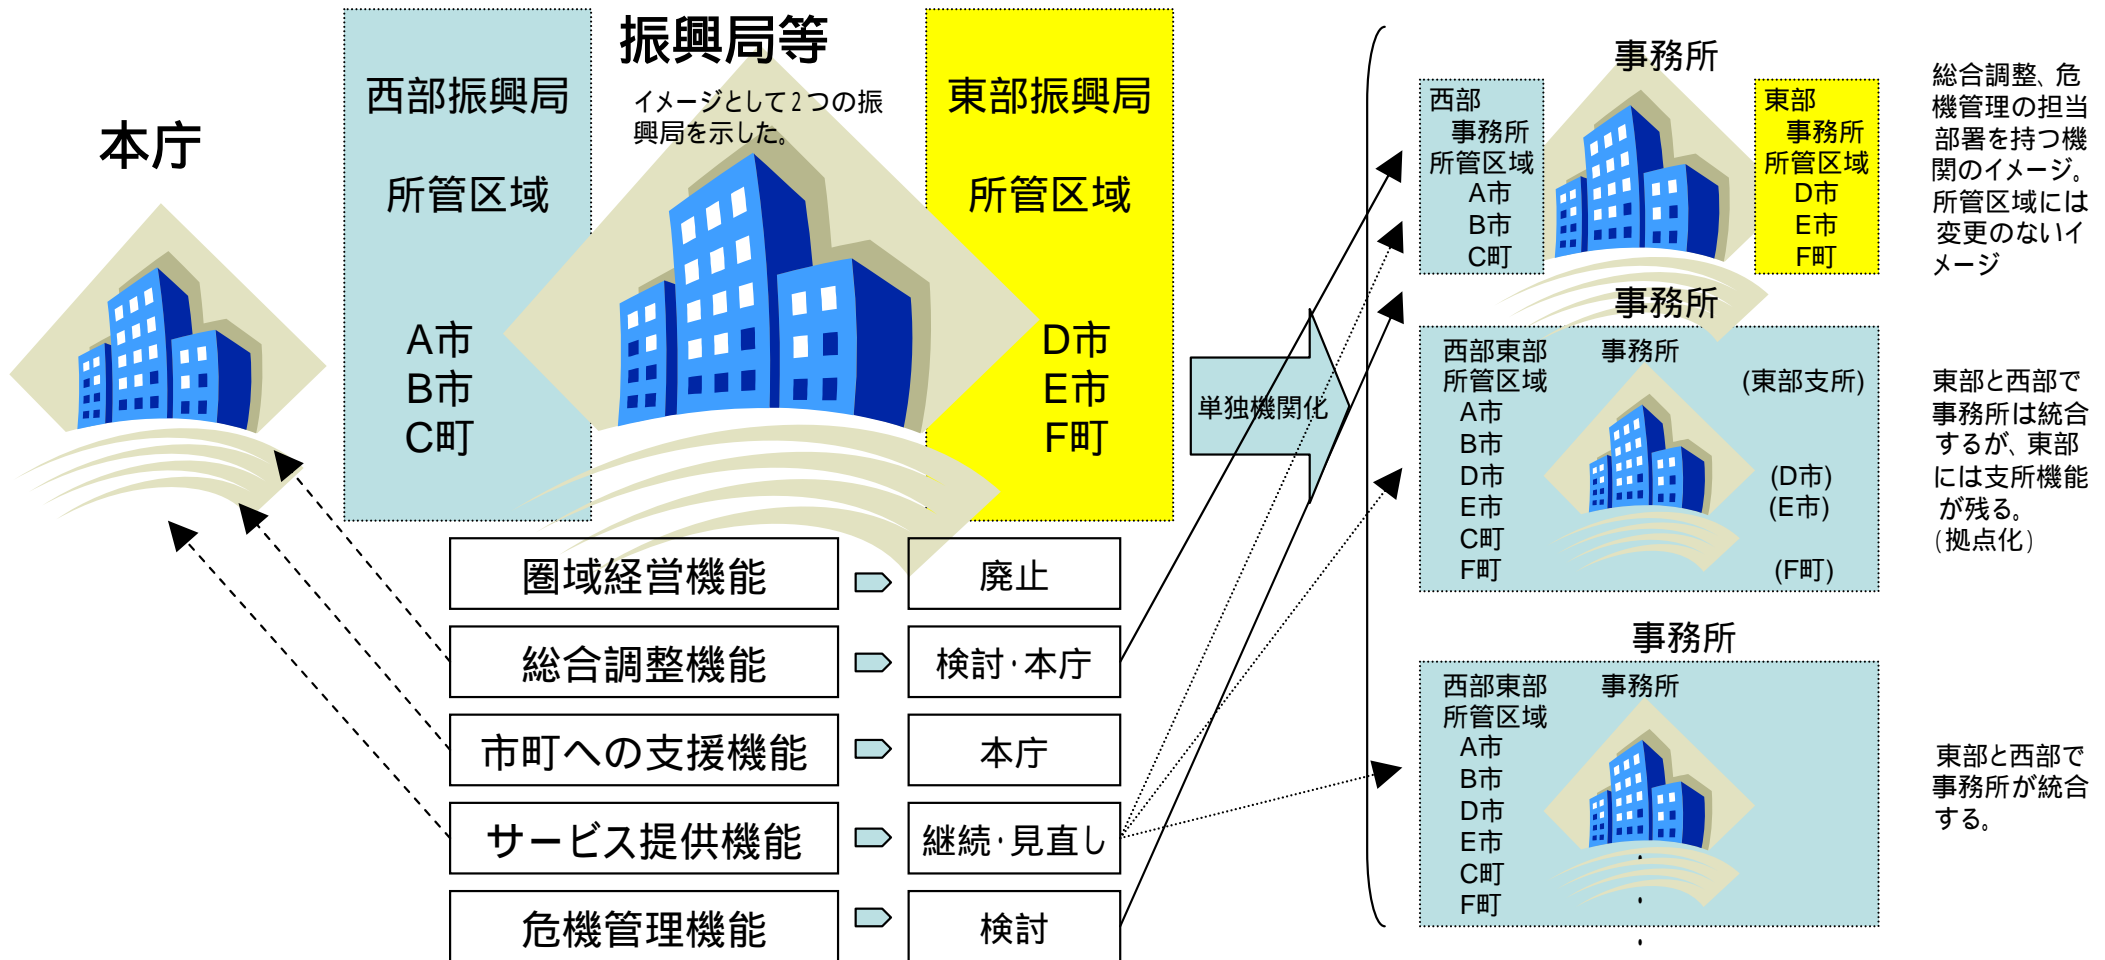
本庁

西部振興局

所管区域

A市
B市
C町

振興局等

イメージとして２つの振興局を示した。

東部振興局

所管区域

D市
E市
F町

単独機関化

| 圏域経営機能 | 廃止 |
|---|---|
| 総合調整機能 | 検討・本庁 |
| 市町への支援機能 | 本庁 |
| サービス提供機能 | 継続・見直し |
| 危機管理機能 | 検討 |

事務所

西部
事務所
所管区域
A市
B市
C町

東部
事務所
所管区域
D市
E市
F町

総合調整、危機管理の担当部署を持つ機関のイメージ。所管区域には変更のないイメージ

事務所

西部東部
所管区域
A市
B市
D市
E市
C町
F町

事務所

(東部支所)

(D市)
(E市)

(F町)

東部と西部で事務所は統合するが、東部には支所機能が残る。
（拠点化）

事務所

西部東部
所管区域
A市
B市
D市
E市
C町
F町

事務所

東部と西部で事務所が統合する。